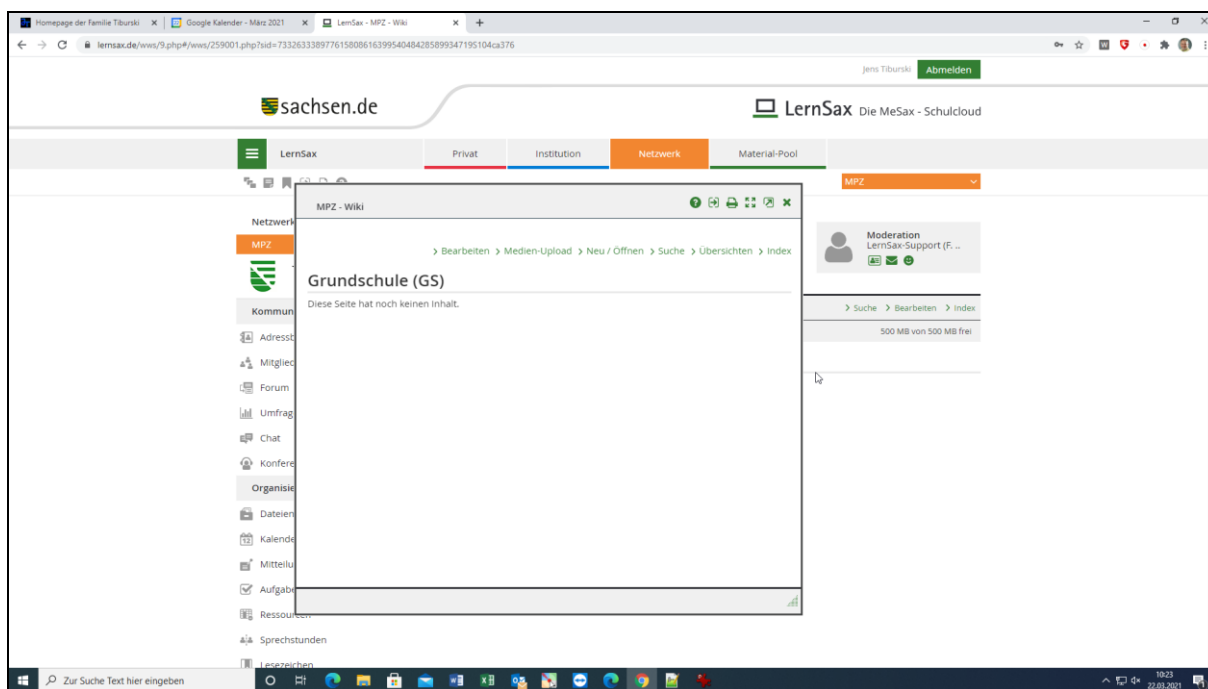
Homepage der Familie Tiburski × Google Kalender - März 2021 × LernSax - MPZ - Wiki × +

lernsax.de/wws/9.php#/wws/259001.php?sid=73326333897761580861639954048428589934719S104ca376

Jens Tiburski Abmelden

sachsen.de

LernSax Die MeSax - Schulcloud

LernSax

Privat Institution Netzwerk Material-Pool

MPZ

Netzwerk

MPZ

Kommun

Adressb

Mitglied

Forum

Umfrag

Chat

Konfere

Organisie

Dateien

Kalende

Mitteilu

Aufgabe

Ressourcen

Sprechstunden

Lesezeichen

MPZ - Wiki

› Bearbeiten › Medien-Upload › Neu / Öffnen › Suche › Übersichten › Index

Grundschule (GS)

Diese Seite hat noch keinen Inhalt.

Moderation
LernSax-Support (F. ..

› Suche › Bearbeiten › Index

500 MB von 500 MB frei

Zur Suche Text hier eingeben

10:23
22.03.2021